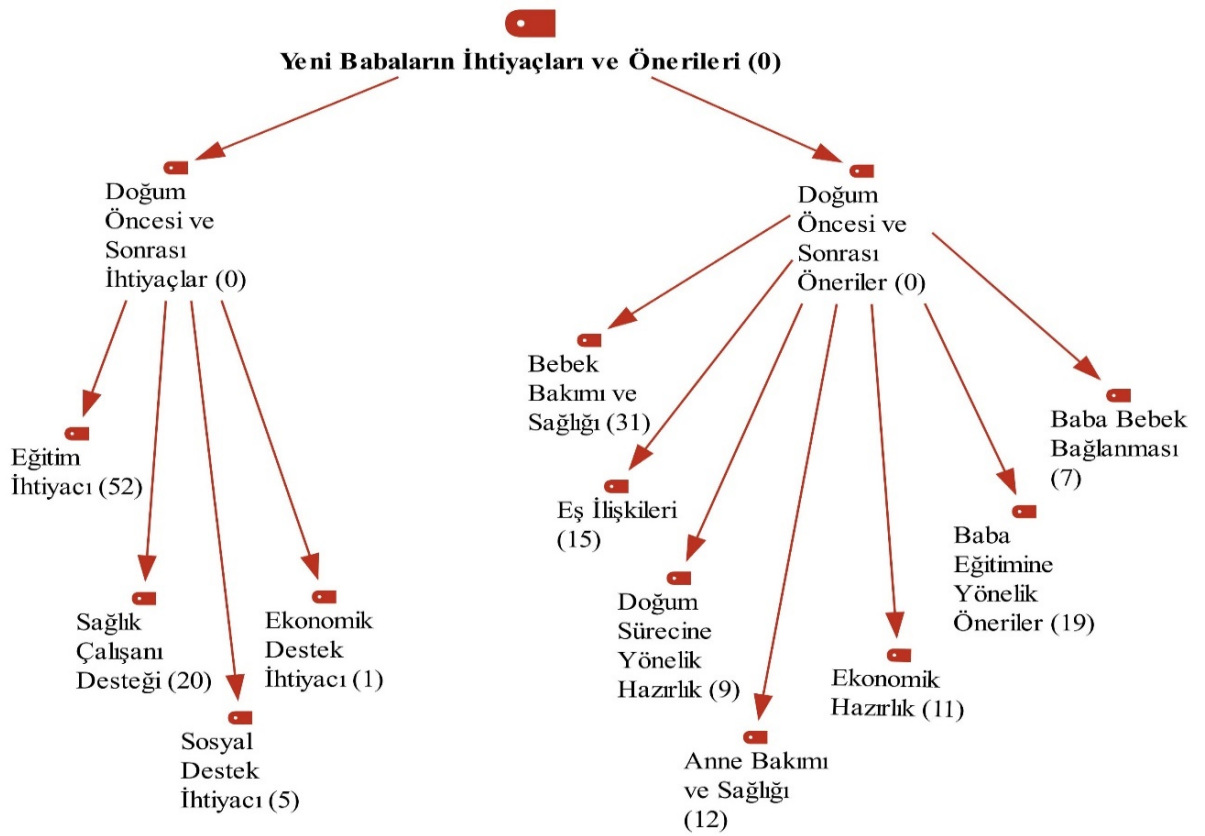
Yeni Babaların İhtiyaçları ve Önerileri (0)

Doğum Öncesi ve Sonrası İhtiyaçlar (0)

Doğum Öncesi ve Sonrası Öneriler (0)

Eğitim İhtiyacı (52)

Sağlık Çalışanı Desteği (20)

Sosyal Destek İhtiyacı (5)

Ekonomik Destek İhtiyacı (1)

Bebek Bakımı ve Sağlığı (31)

Eş İlişkileri (15)

Doğum Sürecine Yönelik Hazırlık (9)

Anne Bakımı ve Sağlığı (12)

Ekonomik Hazırlık (11)

Baba Eğitimine Yönelik Öneriler (19)

Baba Bebek Bağlanması (7)